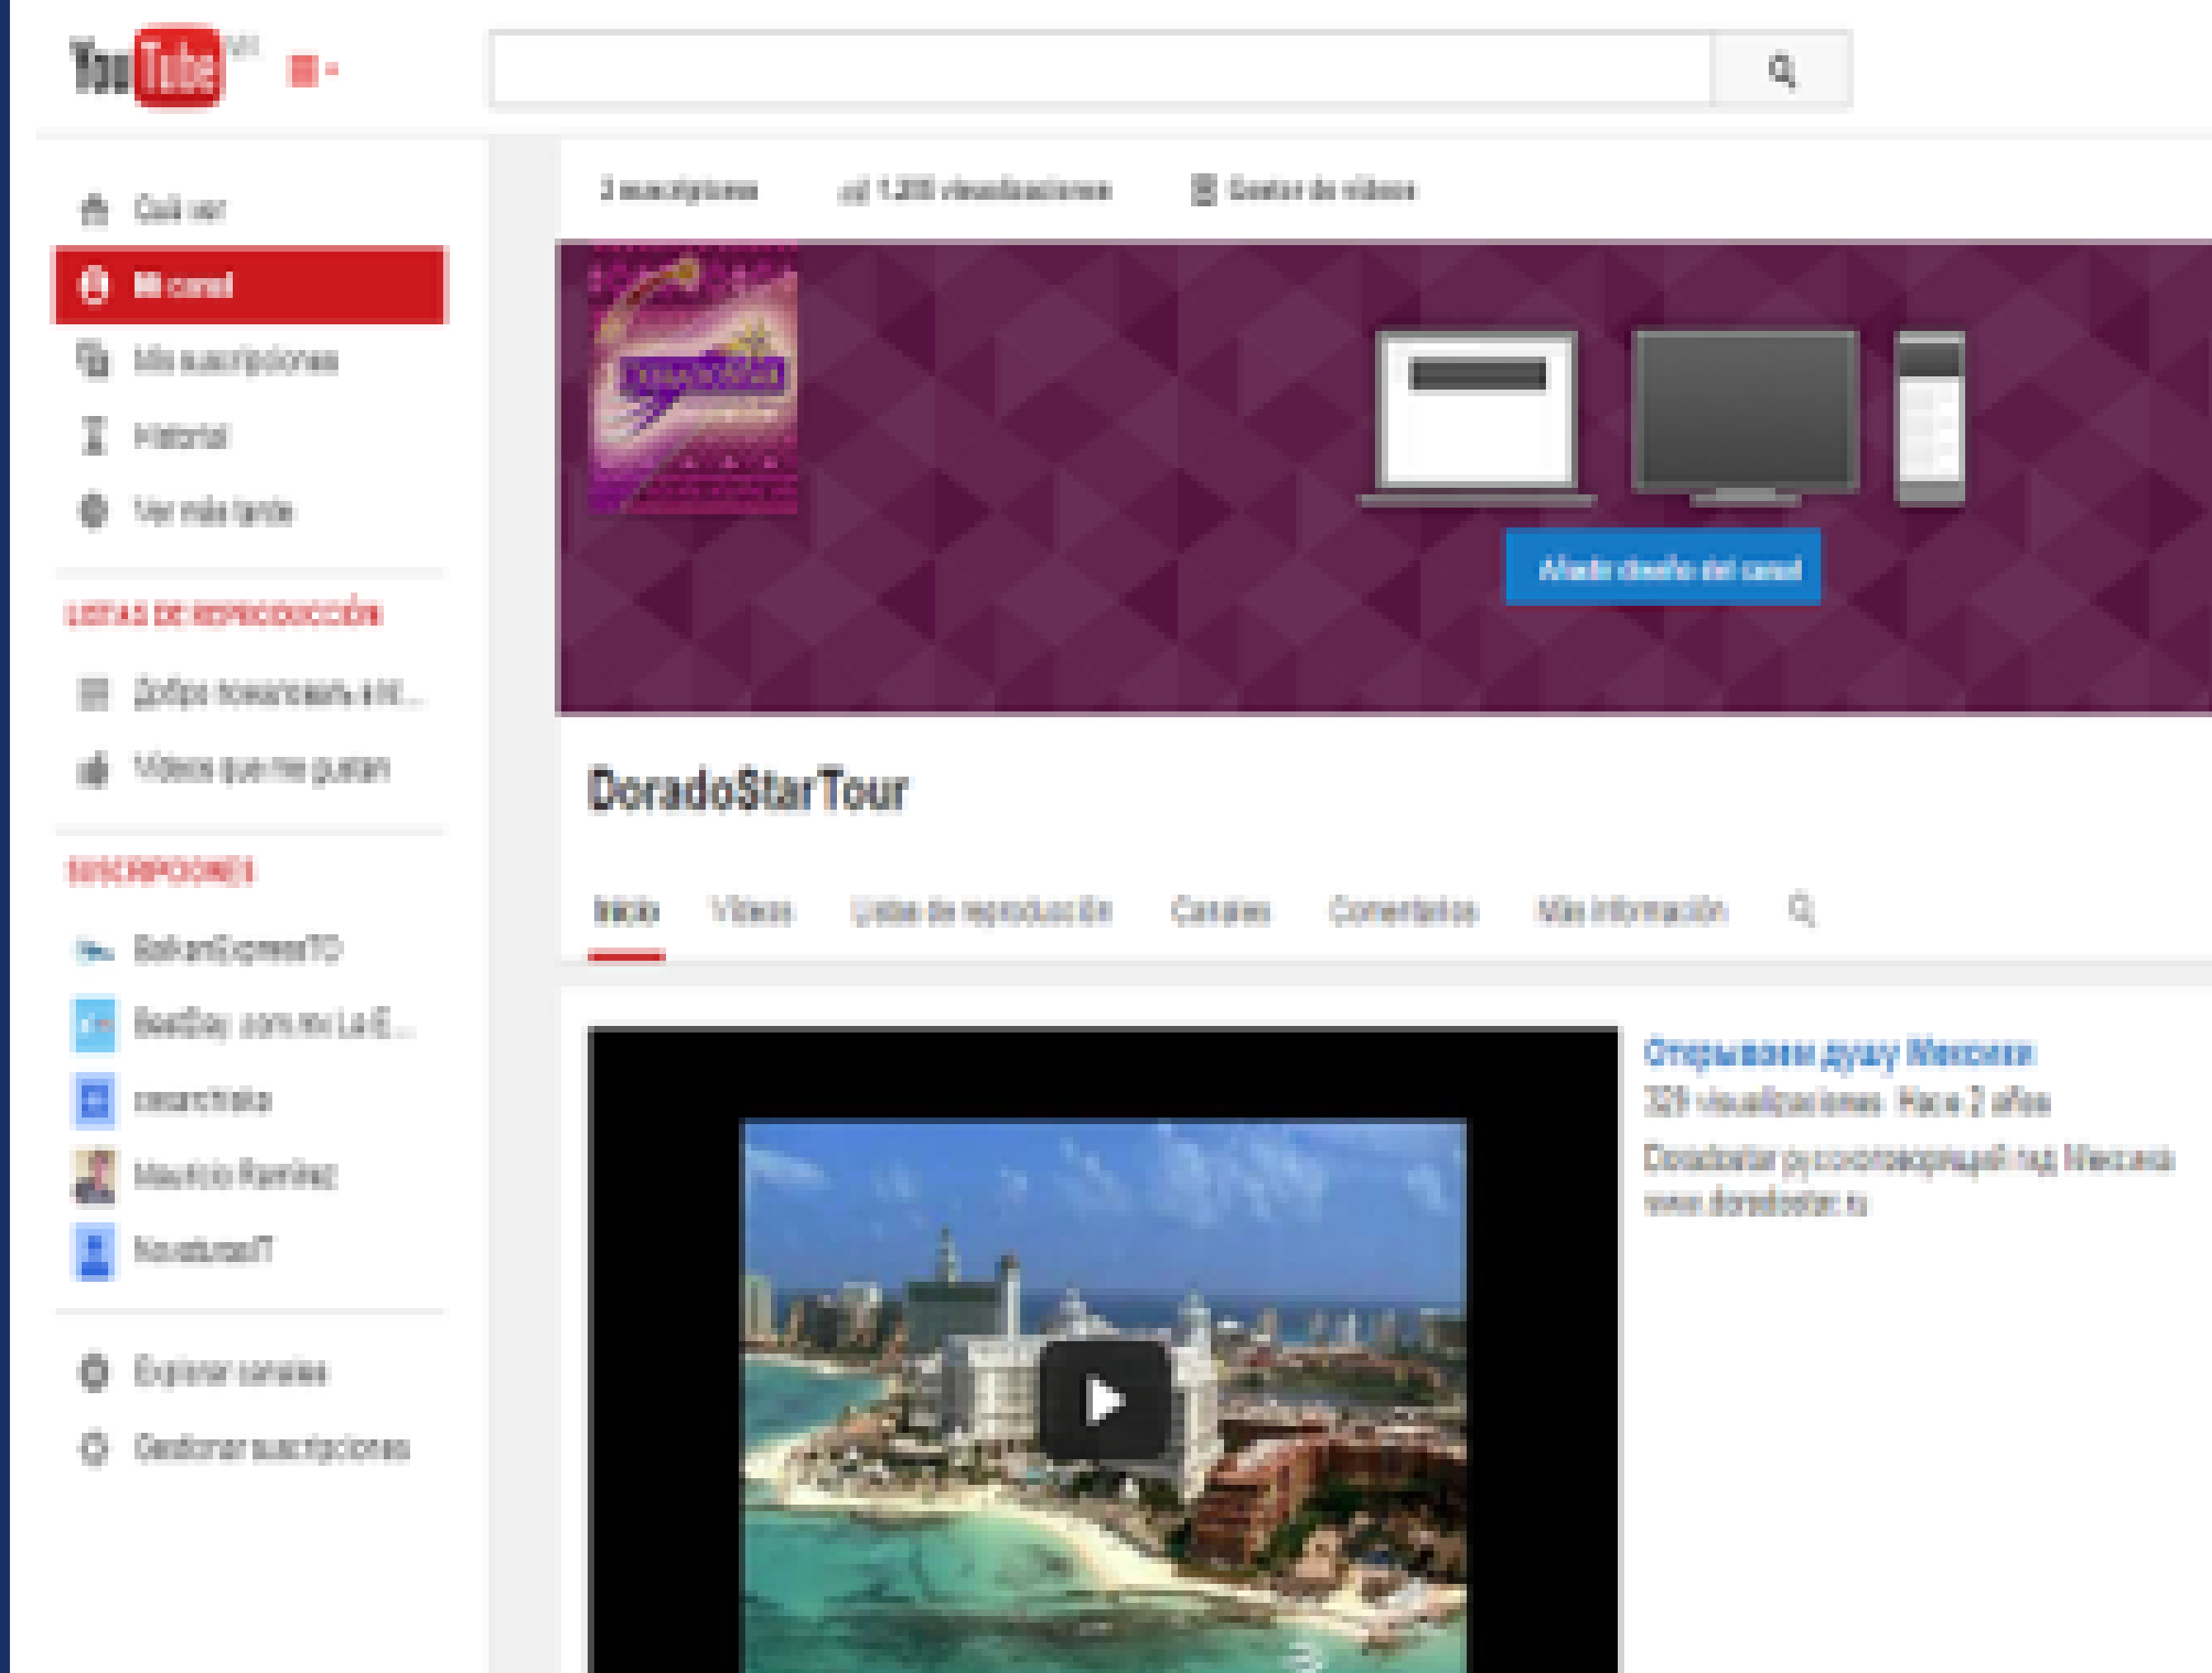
YouTube

3 suscriptores    1.320 visualizaciones    Gestor de vídeos

Qué ver
Mi canal
Mis suscripciones
Historial
Ver más tarde

LISTAS DE REPRODUCCIÓN
Добро пожаловать в М...
Vídeos que me gustan

SUSCRIPCIONES
BalkanExpressTO
BeeBay .com.mx La E...
cesarchiato
Mauricio Ramírez
NovatubesTV

Explorar canales
Gestionar suscripciones

Añadir diseño del canal

DoradoStarTour

Inicio    Vídeos    Listas de reproducción    Canales    Comentarios    Más información

Открываем душу Мексики
329 visualizaciones Hace 2 años
DoradoStar русскоговорящий гид Мексика
www.doradostar.ru